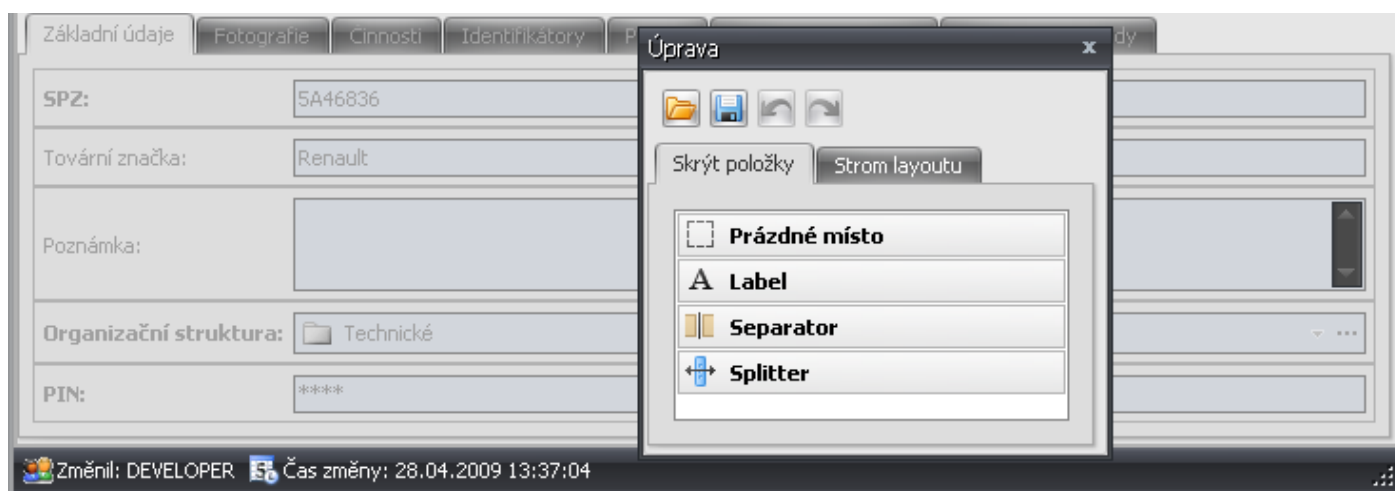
Základní údaje | Fotografie | Činnosti | Identifikátory | P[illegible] | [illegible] | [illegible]dy

SPZ: 5A46836

Tovární značka: Renault

Poznámka:

Organizační struktura: Technické

PIN: ****

Úprava x

Skrýt položky | Strom layoutu

Prázdné místo
A Label
Separator
Splitter

Změnil: DEVELOPER Čas změny: 28.04.2009 13:37:04